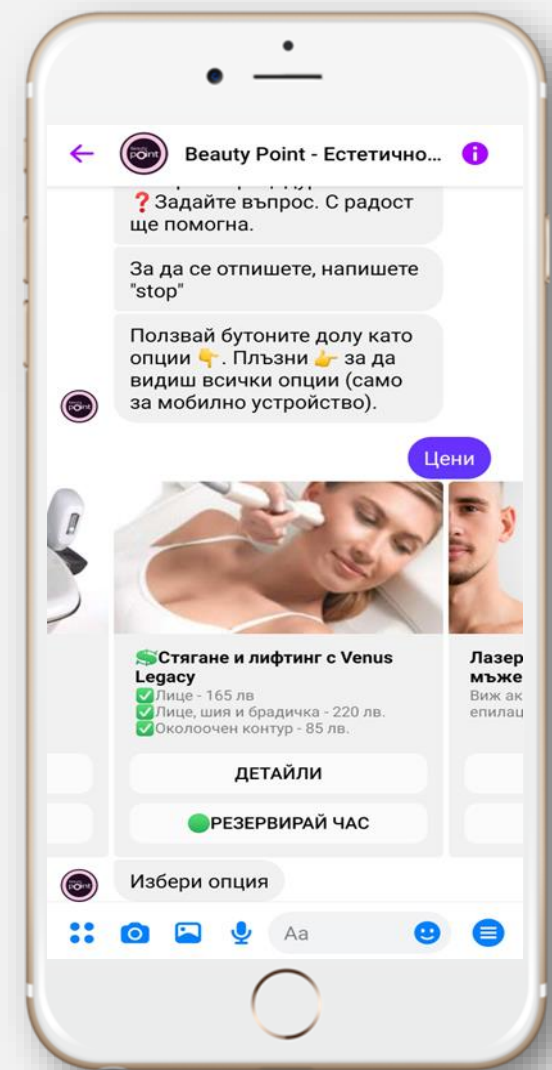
Beauty Point - Естетично...

❓Задайте въпрос. С радост ще помогна.

За да се отпишете, напишете "stop"

Ползвай бутоните долу като опции 👇. Плъзни 👉 за да видиш всички опции (само за мобилно устройство).

Цени

💸Стягане и лифтинг с Venus Legacy
✅Лице - 165 лв
✅Лице, шия и брадичка - 220 лв.
✅Околоочен контур - 85 лв.

ДЕТАЙЛИ

🟢РЕЗЕРВИРАЙ ЧАС

Лазер
мъже
Виж ак
епилац

Избери опция

Aa